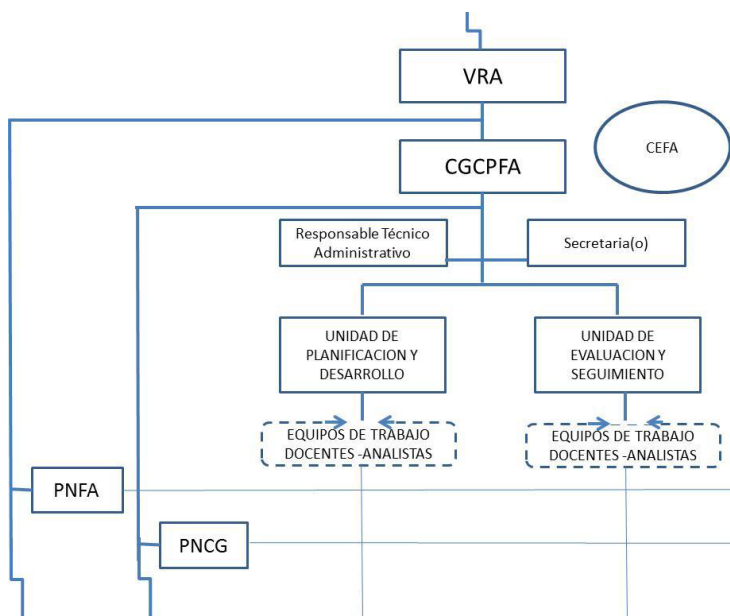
VRA

CEFA

CGCPFA

Responsable Técnico Administrativo

Secretaria(o)

UNIDAD DE PLANIFICACION Y DESARROLLO

UNIDAD DE EVALUACION Y SEGUIMIENTO

EQUIPOS DE TRABAJO DOCENTES -ANALISTAS

EQUIPOS DE TRABAJO DOCENTES -ANALISTAS

PNFA

PNCG